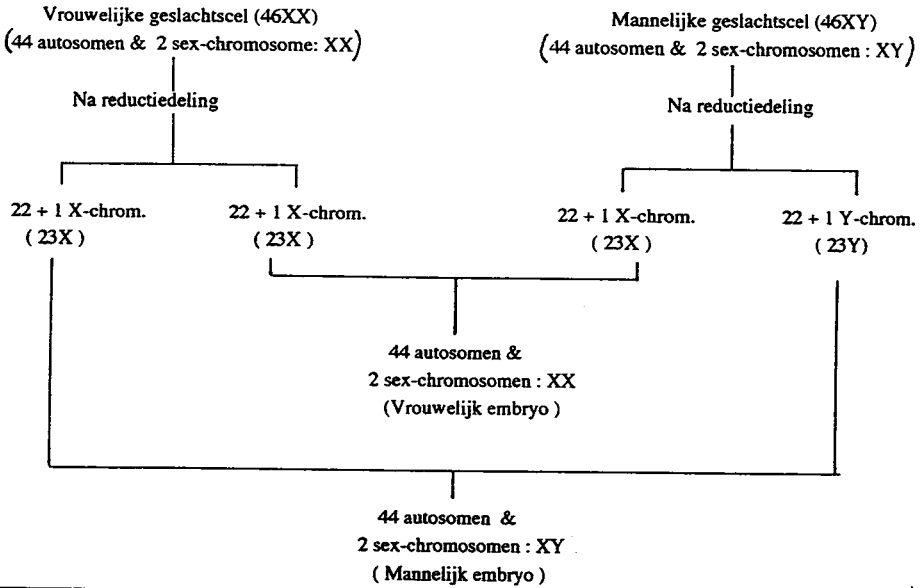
Vrouwelijke geslachtscel (46XX)
(44 autosomen & 2 sex-chromosome: XX)

Na reductiedeling

Mannelijke geslachtscel (46XY)
(44 autosomen & 2 sex-chromosomen : XY)

Na reductiedeling

22 + 1 X-chrom.
( 23X )

22 + 1 X-chrom.
( 23X )

22 + 1 X-chrom.
( 23X )

22 + 1 Y-chrom.
( 23Y )

44 autosomen &
2 sex-chromosomen : XX
( Vrouwelijk embryo )

44 autosomen &
2 sex-chromosomen : XY
( Mannelijk embryo )